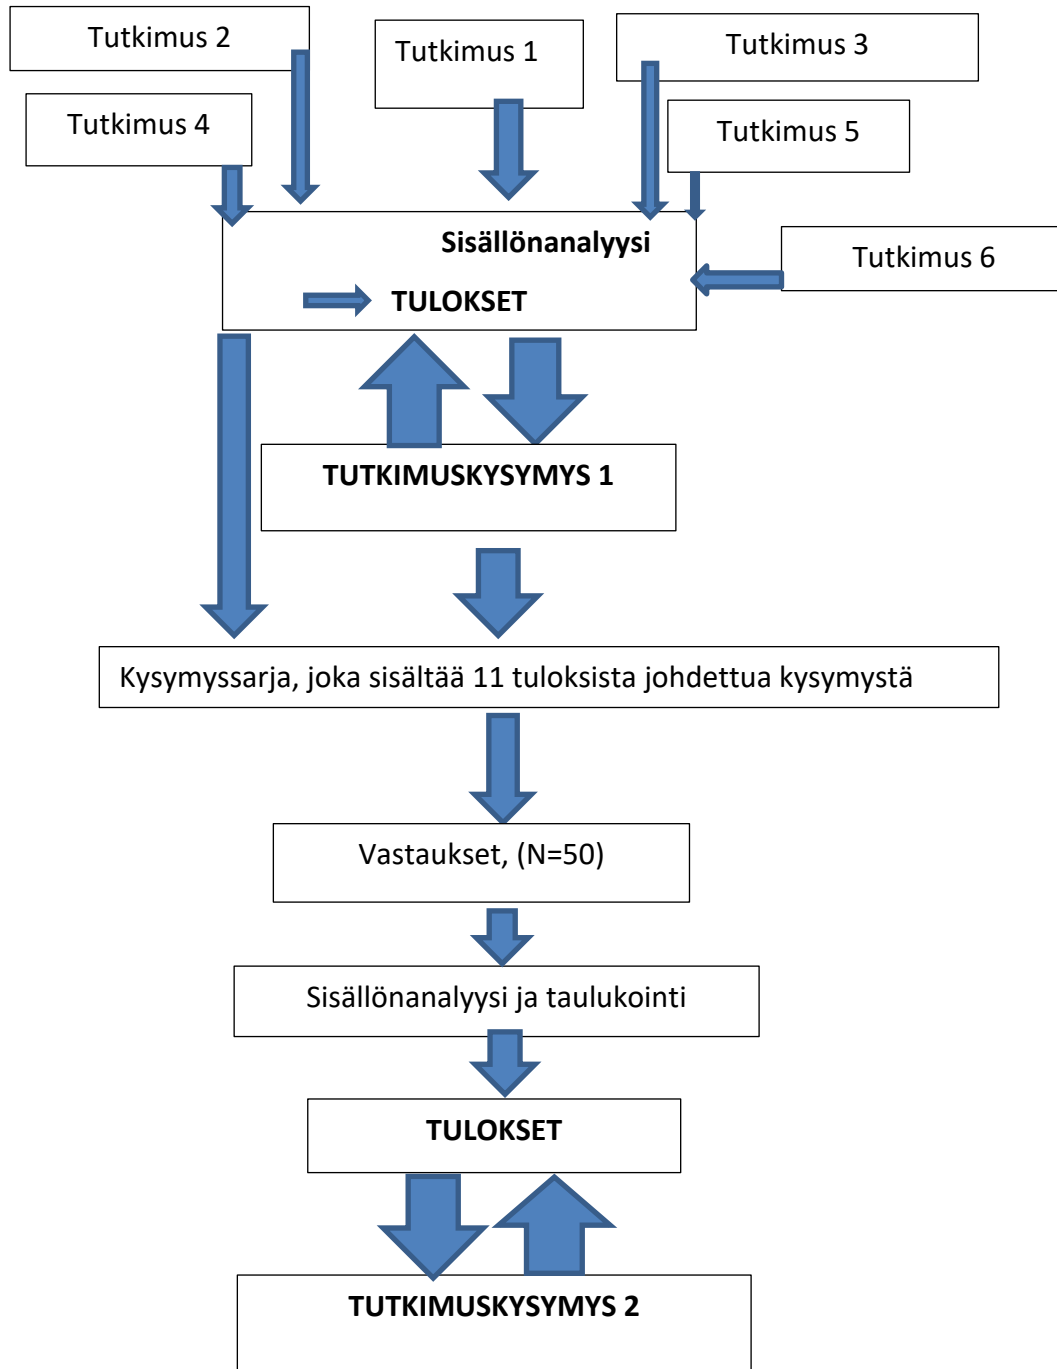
Tutkimus 2

Tutkimus 1

Tutkimus 3

Tutkimus 4

Tutkimus 5

Sisällönanalyysi

Tutkimus 6

TULOKSET

TUTKIMUSKYSYMYS 1

Kysymyssarja, joka sisältää 11 tuloksista johdettua kysymystä

Vastaukset, (N=50)

Sisällönanalyysi ja taulukointi

TULOKSET

TUTKIMUSKYSYMYS 2